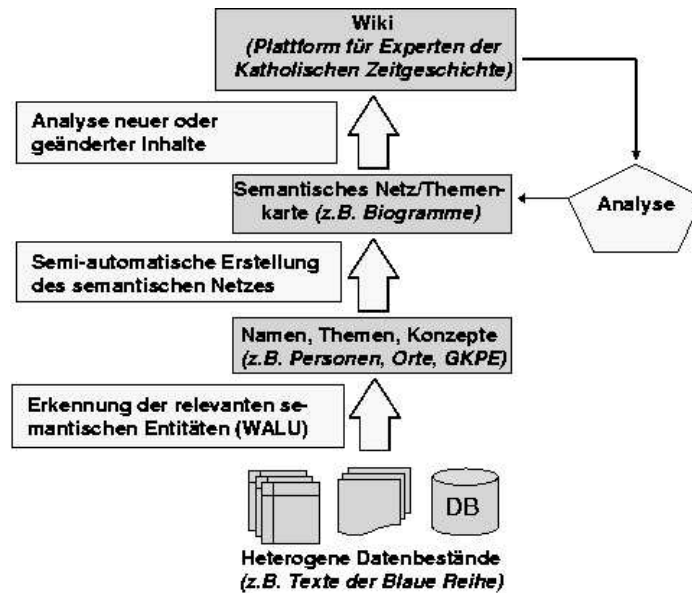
Wiki
(Plattform für Experten der Katholischen Zeitgeschichte)

Analyse neuer oder geänderter Inhalte

Semantisches Netz/Themenkarte (z.B. Biogramme)

Analyse

Semi-automatische Erstellung des semantischen Netzes

Namen, Themen, Konzepte (z.B. Personen, Orte, GKPE)

Erkennung der relevanten semantischen Entitäten (WALU)

DB

Heterogene Datenbestände
(z.B. Texte der Blaue Reihe)